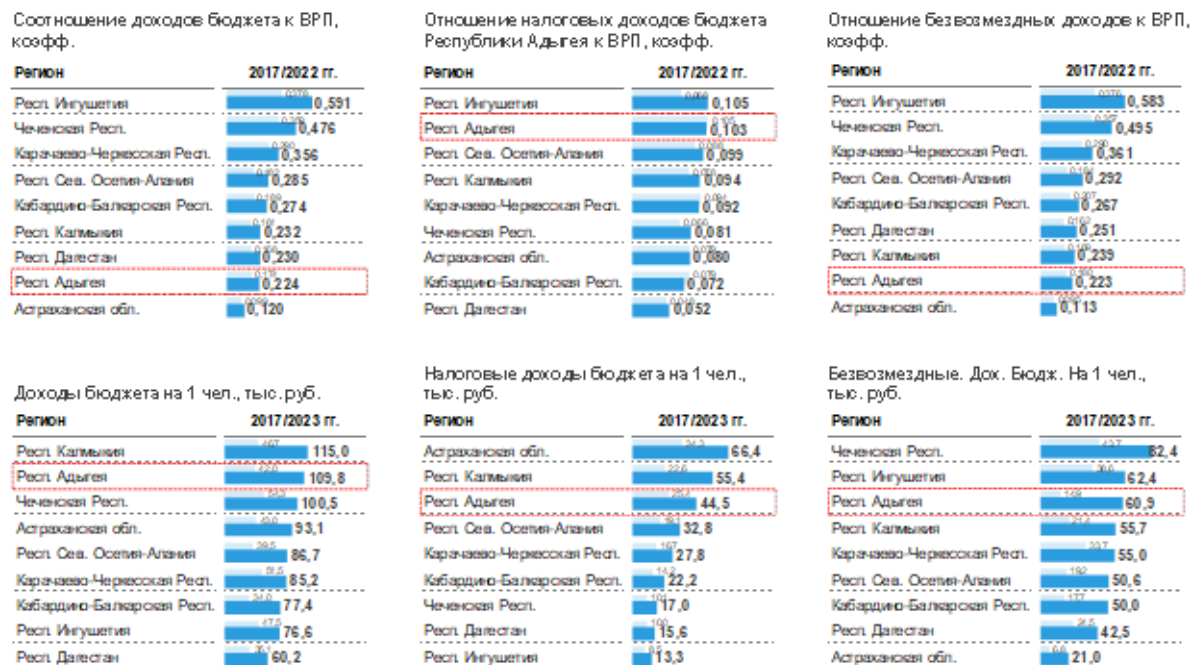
Соотношение доходов бюджета к ВРП, коэфф.

| Регион | 2017/2022 гг. |
|---|---|
| Респ. Ингушетия | 0,591 |
| Чеченская Респ. | 0,476 |
| Карачаево-Черкесская Респ. | 0,356 |
| Респ. Сев. Осетия-Алания | 0,285 |
| Кабардино-Балкарская Респ. | 0,274 |
| Респ. Калмыкия | 0,232 |
| Респ. Дагестан | 0,230 |
| Респ. Адыгея | 0,224 |
| Астраханская обл. | 0,120 |

Отношение налоговых доходов бюджета Республики Адыгея к ВРП, коэфф.

| Регион | 2017/2022 гг. |
|---|---|
| Респ. Ингушетия | 0,105 |
| Респ. Адыгея | 0,103 |
| Респ. Сев. Осетия-Алания | 0,099 |
| Респ. Калмыкия | 0,094 |
| Карачаево-Черкесская Респ. | 0,092 |
| Чеченская Респ. | 0,081 |
| Астраханская обл. | 0,080 |
| Кабардино-Балкарская Респ. | 0,072 |
| Респ. Дагестан | 0,052 |

Отношение безвозмездных доходов к ВРП, коэфф.

| Регион | 2017/2022 гг. |
|---|---|
| Респ. Ингушетия | 0,583 |
| Чеченская Респ. | 0,495 |
| Карачаево-Черкесская Респ. | 0,361 |
| Респ. Сев. Осетия-Алания | 0,292 |
| Кабардино-Балкарская Респ. | 0,267 |
| Респ. Дагестан | 0,251 |
| Респ. Калмыкия | 0,239 |
| Респ. Адыгея | 0,223 |
| Астраханская обл. | 0,113 |

Доходы бюджета на 1 чел., тыс. руб.

| Регион | 2017/2023 гг. |
|---|---|
| Респ. Калмыкия | 115,0 |
| Респ. Адыгея | 109,8 |
| Чеченская Респ. | 100,5 |
| Астраханская обл. | 93,1 |
| Респ. Сев. Осетия-Алания | 86,7 |
| Карачаево-Черкесская Респ. | 85,2 |
| Кабардино-Балкарская Респ. | 77,4 |
| Респ. Ингушетия | 76,6 |
| Респ. Дагестан | 60,2 |

Налоговые доходы бюджета на 1 чел., тыс. руб.

| Регион | 2017/2023 гг. |
|---|---|
| Астраханская обл. | 66,4 |
| Респ. Калмыкия | 55,4 |
| Респ. Адыгея | 44,5 |
| Респ. Сев. Осетия-Алания | 32,8 |
| Карачаево-Черкесская Респ. | 27,8 |
| Кабардино-Балкарская Респ. | 22,2 |
| Чеченская Респ. | 17,0 |
| Респ. Дагестан | 15,6 |
| Респ. Ингушетия | 13,3 |

Безвозмездные. Дох. Бюдж. На 1 чел., тыс. руб.

| Регион | 2017/2023 гг. |
|---|---|
| Чеченская Респ. | 82,4 |
| Респ. Ингушетия | 62,4 |
| Респ. Адыгея | 60,9 |
| Респ. Калмыкия | 55,7 |
| Карачаево-Черкесская Респ. | 55,0 |
| Респ. Сев. Осетия-Алания | 50,6 |
| Кабардино-Балкарская Респ. | 50,0 |
| Респ. Дагестан | 42,5 |
| Астраханская обл. | 21,0 |